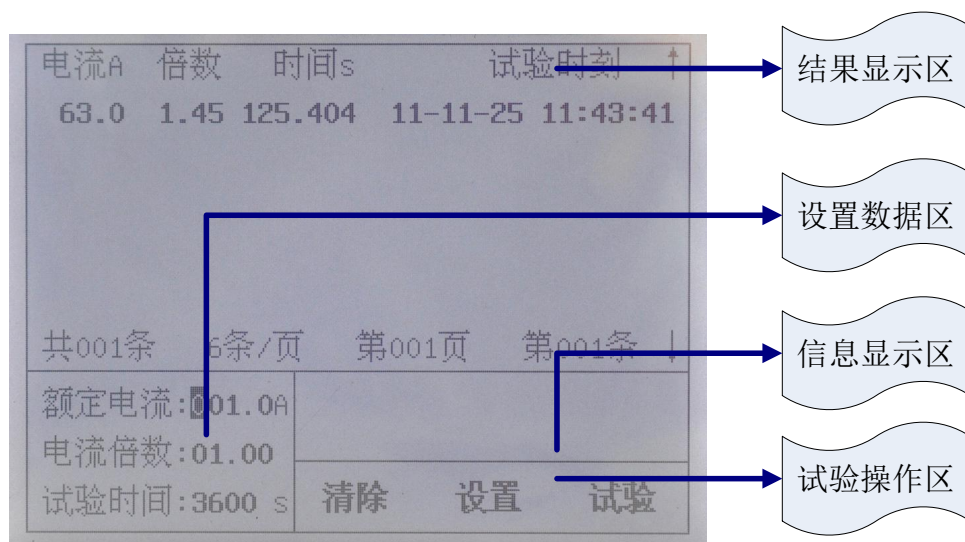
电流A 倍数 时间s 试验时刻 ↑

63.0 1.45 125.404 11-11-25 11:43:41

共001条 6条/页 第001页 第001条 ↓

额定电流:001.0A

电流倍数:01.00

试验时间:3600 s

清除 设置 试验

结果显示区

设置数据区

信息显示区

试验操作区